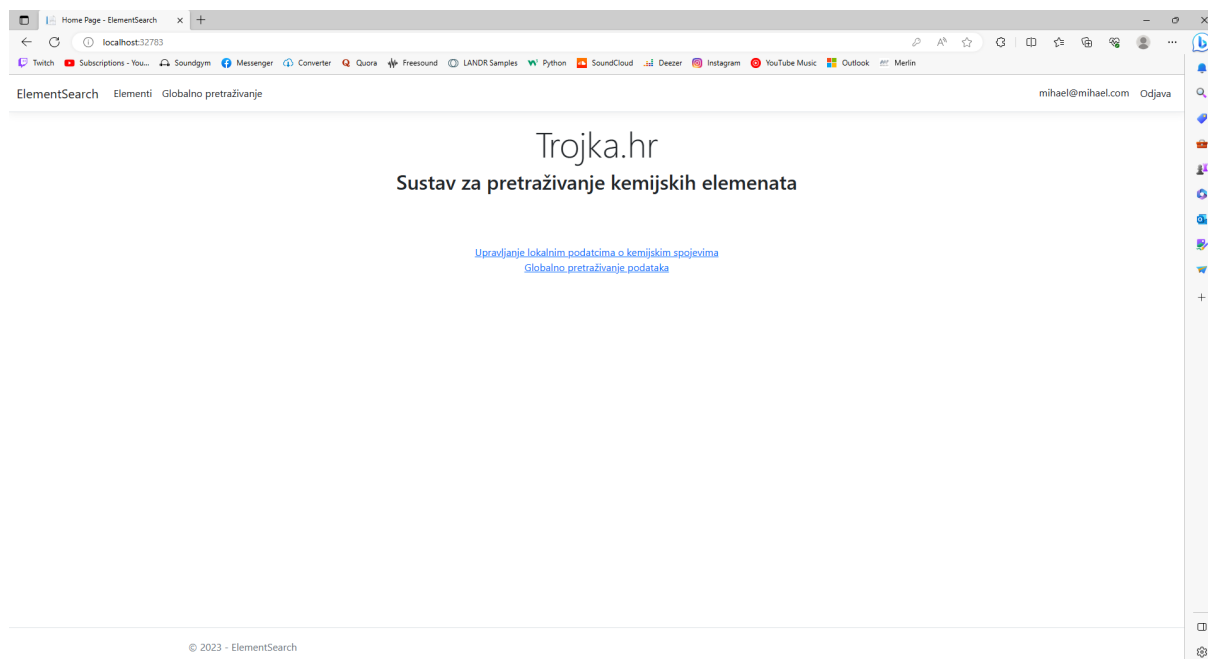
Home Page - ElementSearch
localhost:32783
Twitch Subscriptions - You... Soundgym Messenger Converter Quora Freesound LANDR Samples Python SoundCloud Deezer Instagram YouTube Music Outlook Merlin

ElementSearch Elementi Globalno pretraživanje
mihael@mihael.com Odjava

Trojka.hr
Sustav za pretraživanje kemijskih elemenata

Upravljanje lokalnim podatcima o kemijskim spojevima
Globalno pretraživanje podataka

© 2023 - ElementSearch